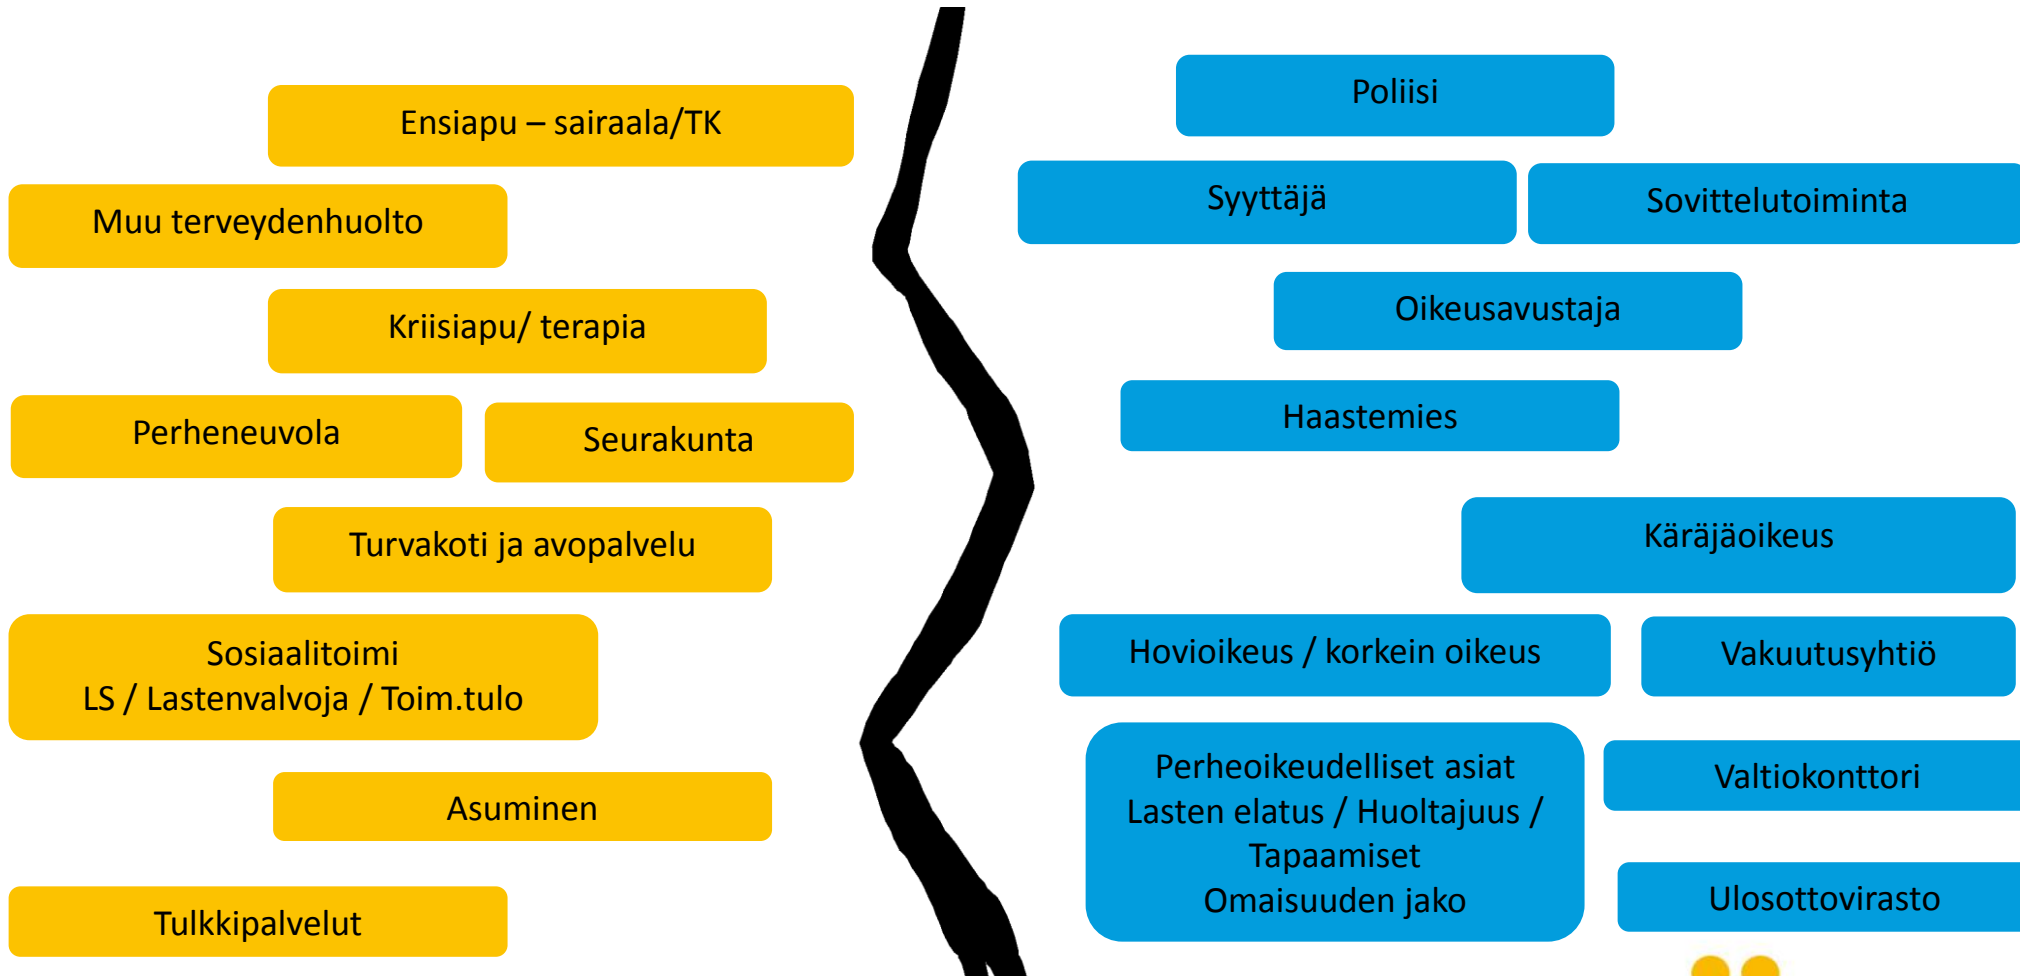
Ensiapu – sairaala/TK

Muu terveydenhuolto

Kriisiapu/ terapia

Perheneuvola

Seurakunta

Turvakoti ja avopalvelu

Sosiaalitoimi
LS / Lastenvalvoja / Toim.tulo

Asuminen

Tulkkipalvelut

Poliisi

Syyttäjä

Sovittelutoiminta

Oikeusavustaja

Haastemies

Käräjäoikeus

Hovioikeus / korkein oikeus

Vakuutusyhtiö

Perheoikeudelliset asiat
Lasten elatus / Huoltajuus / Tapaamiset
Omaisuuden jako

Valtiokonttori

Ulosottovirasto